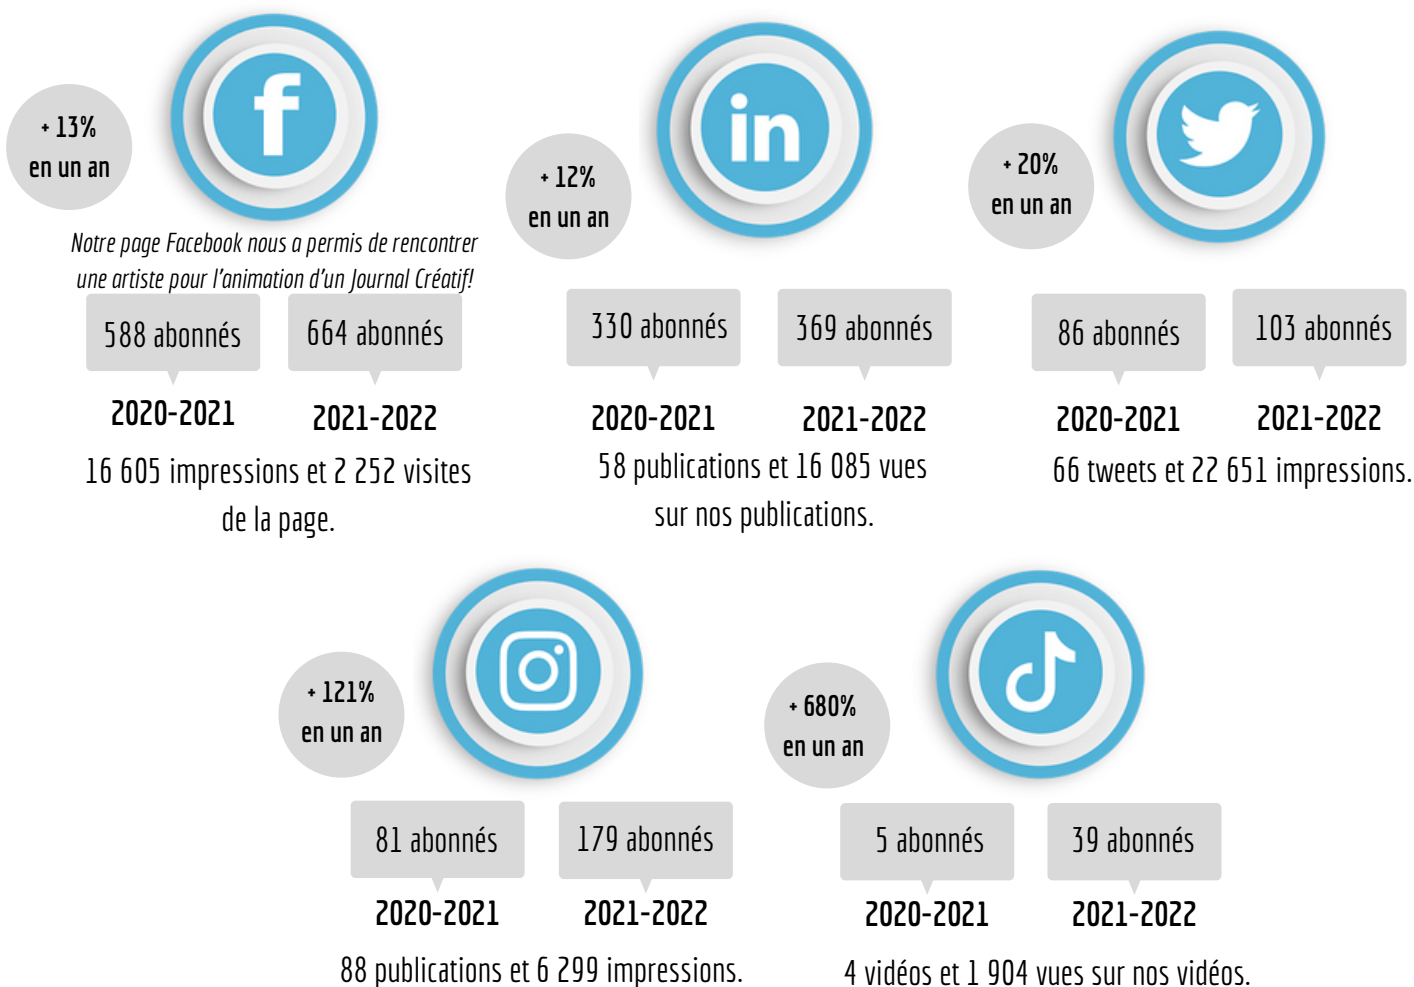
+ 13%
en un an

Notre page Facebook nous a permis de rencontrer une artiste pour l'animation d'un Journal Créatif!

588 abonnés

664 abonnés

2020-2021

2021-2022

16 605 impressions et 2 252 visites de la page.

+ 12%
en un an

330 abonnés

369 abonnés

2020-2021

2021-2022

58 publications et 16 085 vues sur nos publications.

+ 20%
en un an

86 abonnés

103 abonnés

2020-2021

2021-2022

66 tweets et 22 651 impressions.

+ 121%
en un an

81 abonnés

179 abonnés

2020-2021

2021-2022

88 publications et 6 299 impressions.

+ 680%
en un an

5 abonnés

39 abonnés

2020-2021

2021-2022

4 vidéos et 1 904 vues sur nos vidéos.